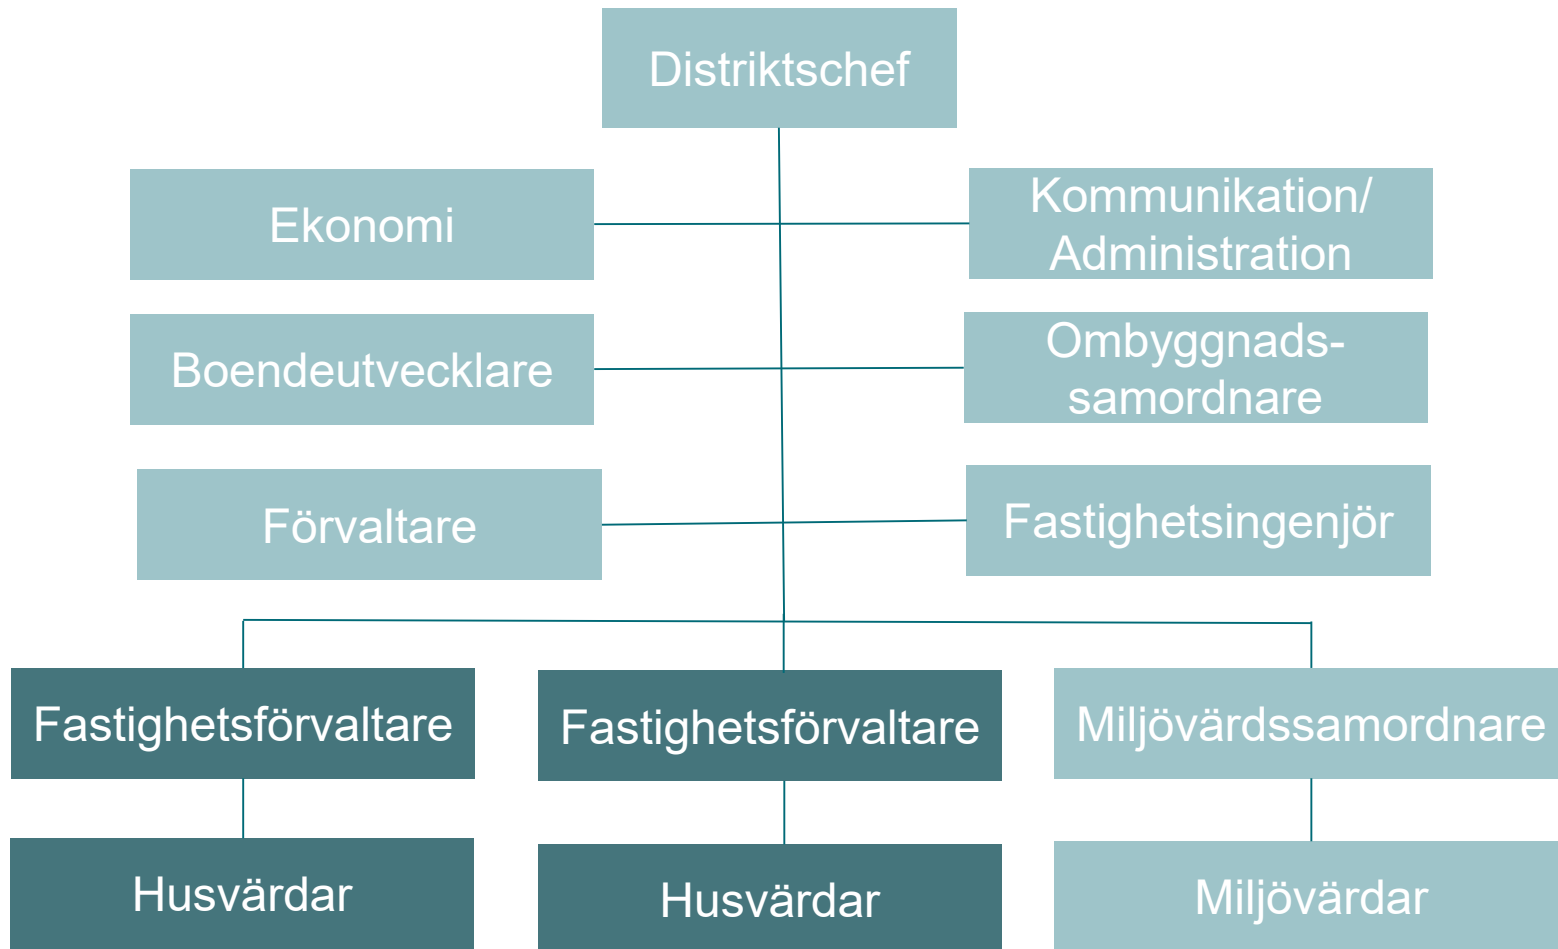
Distriktschef

Ekonomi

Kommunikation/ Administration

Boendeutvecklare

Ombyggnads-samordnare

Förvaltare

Fastighetsingenjör

Fastighetsförvaltare

Fastighetsförvaltare

Miljövårdssamordnare

Husvärdar

Husvärdar

Miljövärdar